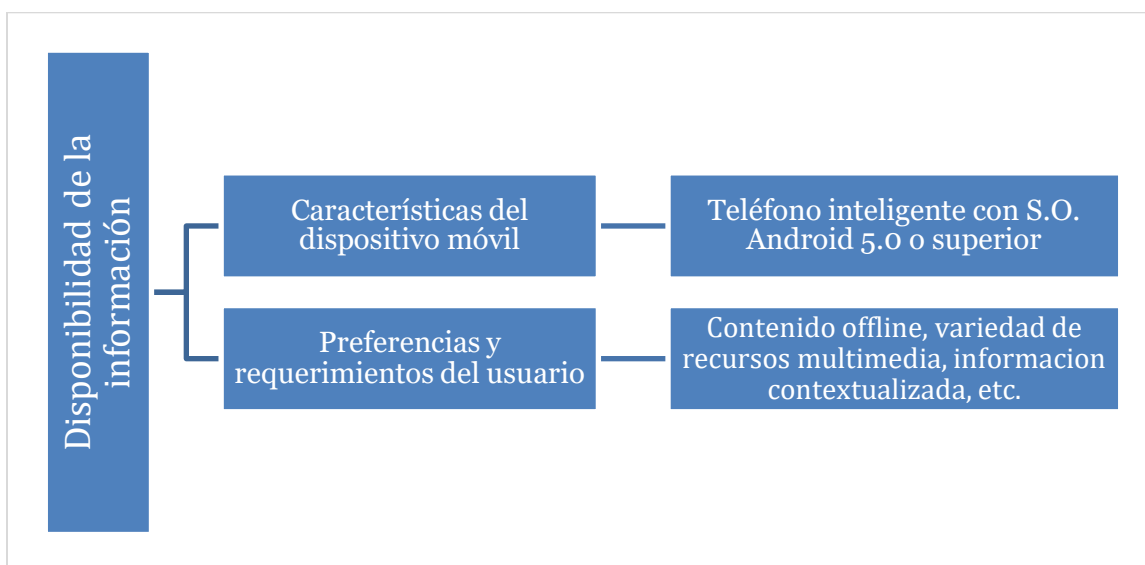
Disponibilidad de la información

Características del dispositivo móvil

Teléfono inteligente con S.O. Android 5.0 o superior

Preferencias y requerimientos del usuario

Contenido offline, variedad de recursos multimedia, informacion contextualizada, etc.